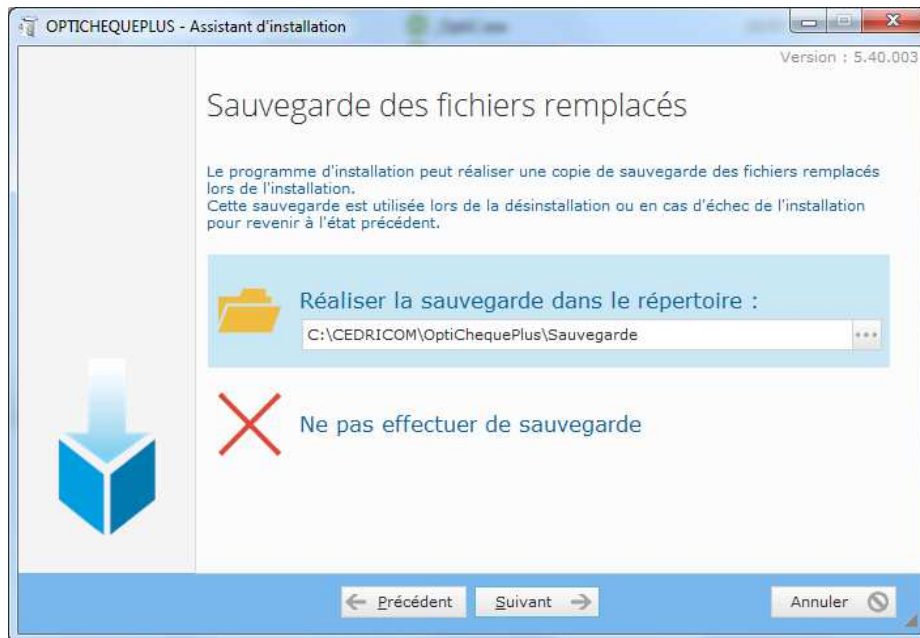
OPTICHEQUEPLUS - Assistant d'installation

Version : 5.40.003

Sauvegarde des fichiers remplacés

Le programme d'installation peut réaliser une copie de sauvegarde des fichiers remplacés lors de l'installation.
Cette sauvegarde est utilisée lors de la désinstallation ou en cas d'échec de l'installation pour revenir à l'état précédent.

Réaliser la sauvegarde dans le répertoire :

C:\CEDRICOM\OptiChequePlus\Sauvegarde

...

Ne pas effectuer de sauvegarde

Précédent

Suivant

Annuler